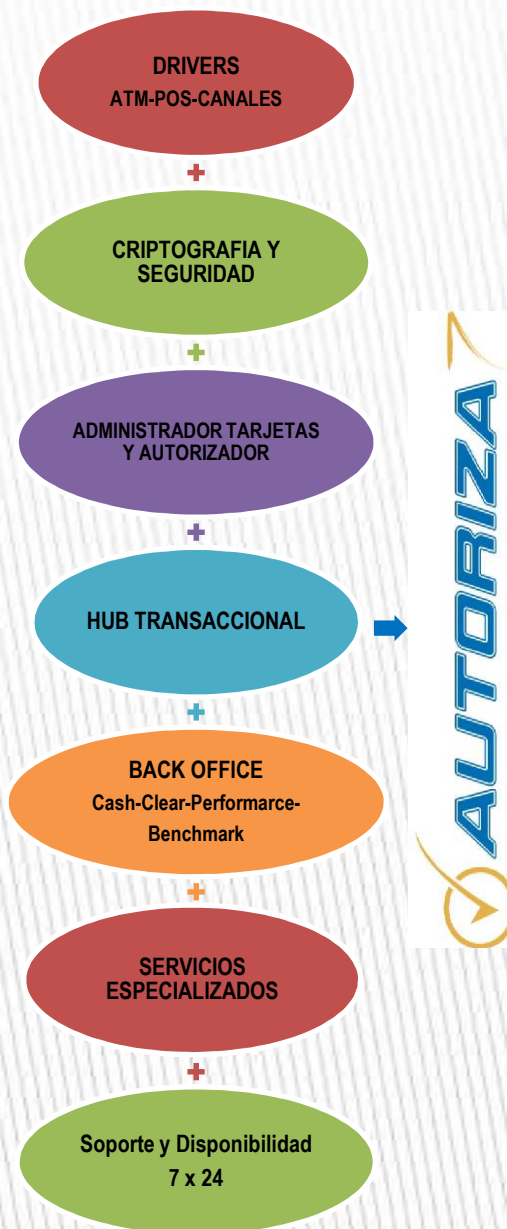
DRIVERS
ATM-POS-CANALES

+

CRIPTOGRAFIA Y SEGURIDAD

+

ADMINISTRADOR TARJETAS Y AUTORIZADOR

+

HUB TRANSACCIONAL

+

BACK OFFICE
Cash-Clear-Performarce-Benchmark

+

SERVICIOS ESPECIALIZADOS

+

Soporte y Disponibilidad
7 x 24

AUTORIZA